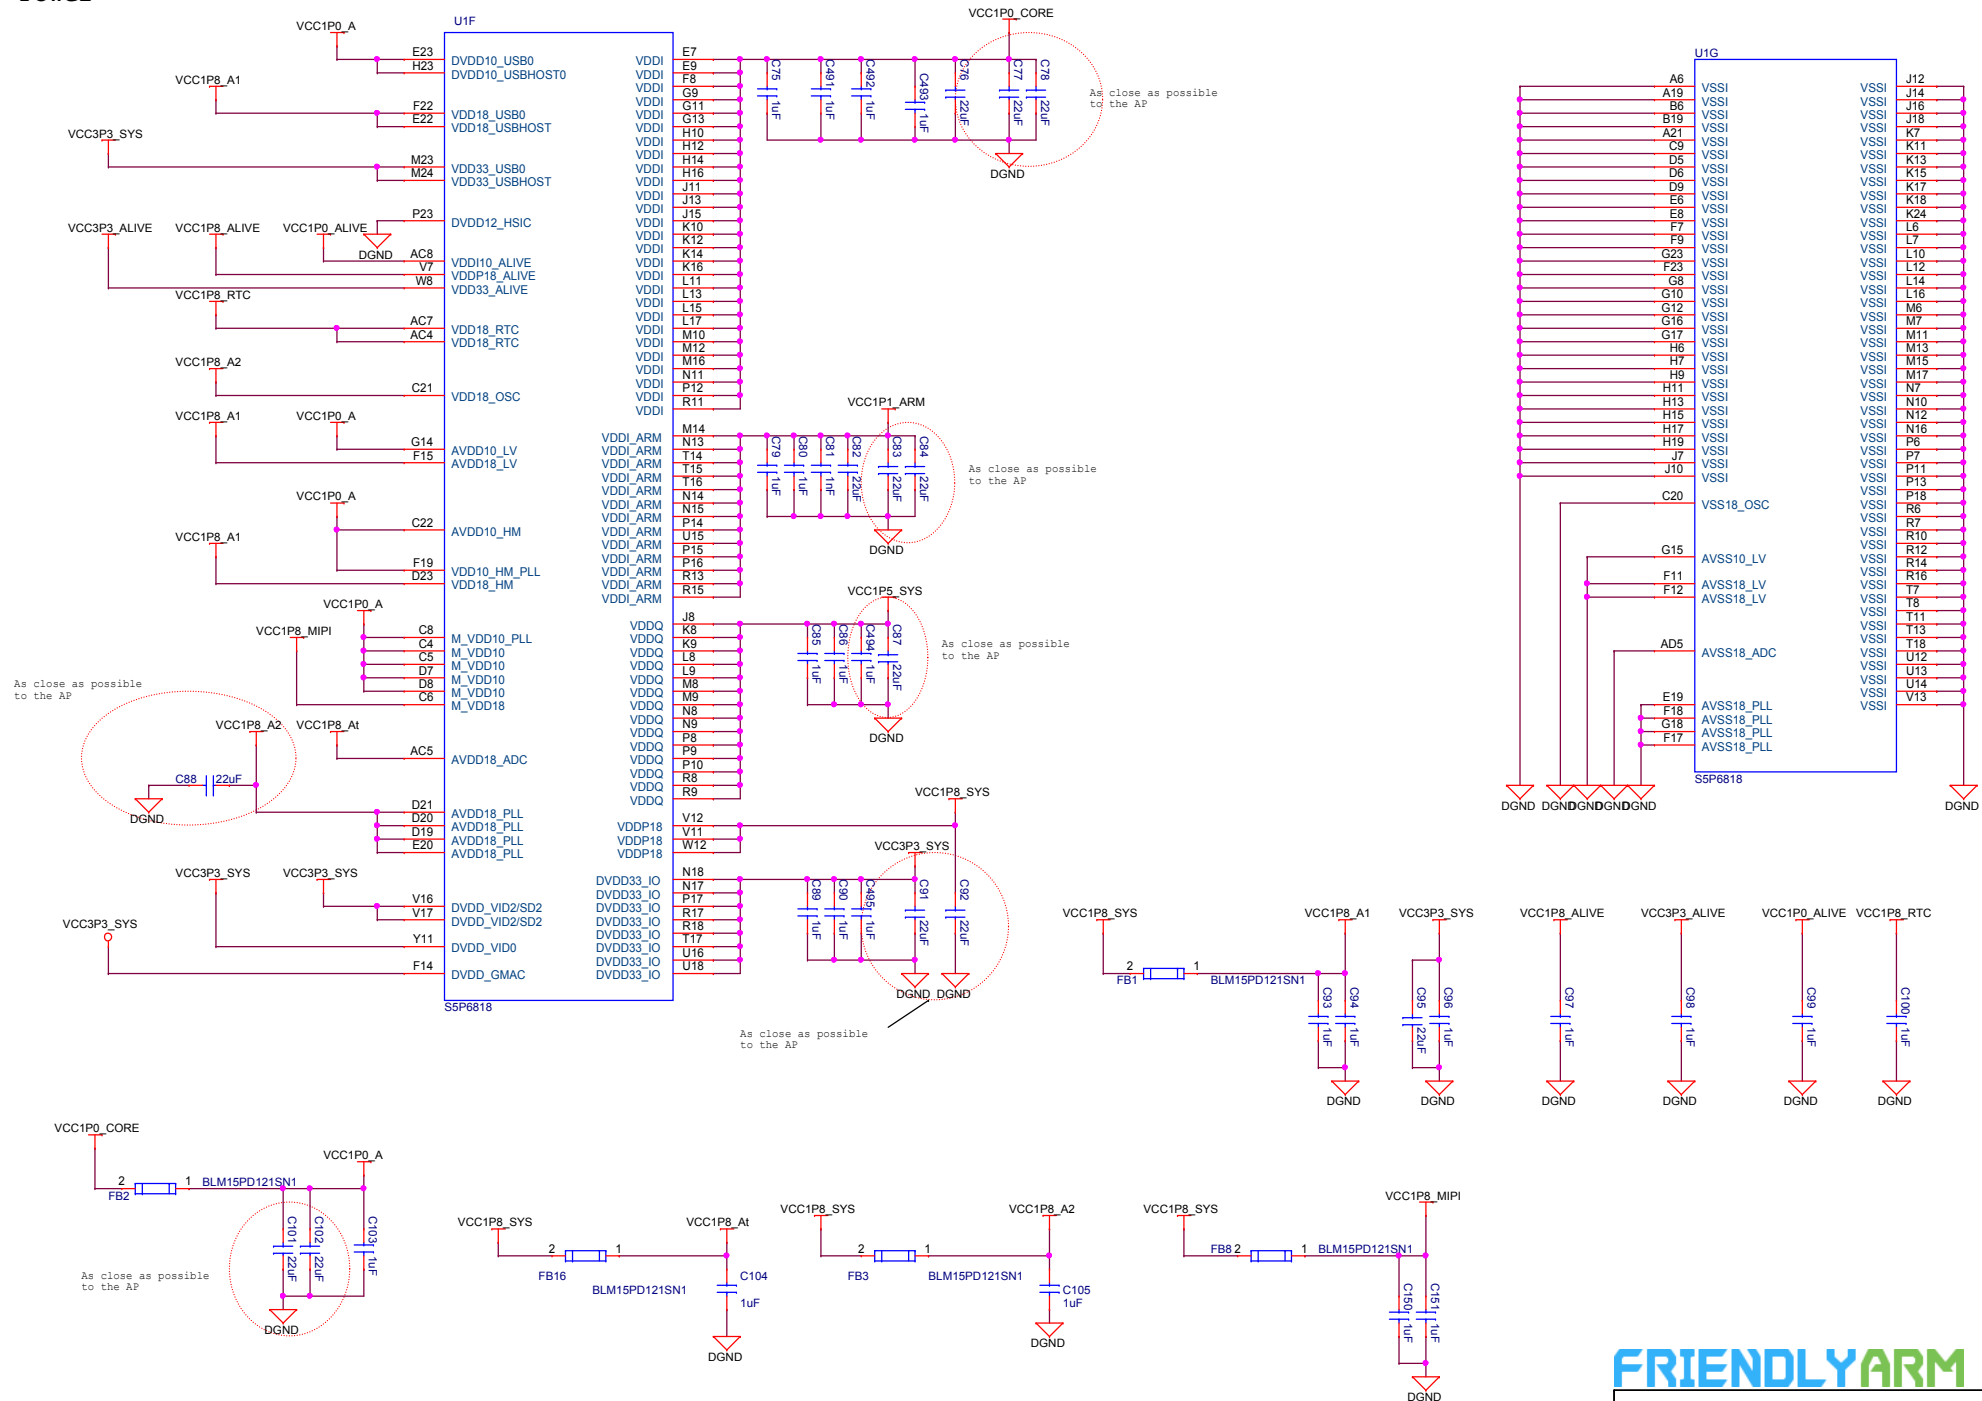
U1F

VCC1P0_A
E23 DVDD10_USB0
H23 DVDD10_USBHOST0
VCC1P8_A1
F22 VDD18_USB0
E22 VDD18_USBHOST
VCC3P3_SYS
M23 VDD33_USB0
M24 VDD33_USBHOST
P23 DVDD12_HSIC
VCC3P3_ALIVE VCC1P8_ALIVE VCC1P0_ALIVE
DGND AC8 VDDI10_ALIVE
V7 VDDP18_ALIVE
W8 VDD33_ALIVE
VCC1P8_RTC
AC7 VDD18_RTC
AC4 VDD18_RTC
VCC1P8_A2
C21 VDD18_OSC
VCC1P8_A1 VCC1P0_A
G14 AVDD10_LV
F15 AVDD18_LV
VCC1P0_A
C22 AVDD10_HM
VCC1P8_A1
F19 VDD10_HM_PLL
D23 VDD18_HM
VCC1P0_A
VCC1P8_MIPI
C8 M_VDD10_PLL
C4 M_VDD10
C5 M_VDD10
D7 M_VDD10
D8 M_VDD10
C6 M_VDD18
As close as possible to the AP
VCC1P8_A2 VCC1P8_At
AC5 AVDD18_ADC
C88 22uF
DGND
D21 AVDD18_PLL
D20 AVDD18_PLL
D19 AVDD18_PLL
E20 AVDD18_PLL
VCC3P3_SYS VCC3P3_SYS
V16 DVDD_VID2/SD2
V17 DVDD_VID2/SD2
VCC3P3_SYS
Y11 DVDD_VID0
F14 DVDD_GMAC
S5P6818

VDDI E7
VDDI E9
VDDI F8
VDDI G9
VDDI G11
VDDI G13
VDDI H10
VDDI H12
VDDI H14
VDDI H16
VDDI J11
VDDI J13
VDDI J15
VDDI K10
VDDI K12
VDDI K14
VDDI K16
VDDI L11
VDDI L13
VDDI L15
VDDI L17
VDDI M10
VDDI M12
VDDI M16
VDDI N11
VDDI P12
VDDI R11
VDDI_ARM M14
VDDI_ARM N13
VDDI_ARM T14
VDDI_ARM T15
VDDI_ARM T16
VDDI_ARM N14
VDDI_ARM N15
VDDI_ARM P14
VDDI_ARM U15
VDDI_ARM P15
VDDI_ARM P16
VDDI_ARM R13
VDDI_ARM R15
VDDQ J8
VDDQ K8
VDDQ K9
VDDQ L8
VDDQ L9
VDDQ M8
VDDQ M9
VDDQ N8
VDDQ N9
VDDQ P8
VDDQ P9
VDDQ P10
VDDQ R8
VDDQ R9
VDDP18 V12
VDDP18 V11
VDDP18 W12
DVDD33_IO N18
DVDD33_IO N17
DVDD33_IO P17
DVDD33_IO R17
DVDD33_IO R18
DVDD33_IO T17
DVDD33_IO U16
DVDD33_IO U18

VCC1P0_CORE
C75 1uF C491 1uF C492 1uF C493 1uF C76 22uF C77 22uF C78 22uF
DGND
As close as possible to the AP
VCC1P1_ARM
C79 1uF C80 1uF C81 1nF C82 22uF C83 22uF C84 22uF
DGND
As close as possible to the AP
VCC1P5_SYS
C85 1uF C86 1uF C494 1uF C87 22uF
DGND
As close as possible to the AP
VCC1P8_SYS
VCC3P3_SYS
C89 1uF C90 1uF C495 1uF C91 22uF C92 22uF
DGND DGND
As close as possible to the AP

U1G
A6 A19 B6 B19 A21 C9 D5 D6 D9 E6 E8 F7 F9 G23 F23 G8 G10 G12 G16 G17 H6 H7 H9 H11 H13 H15 H17 H19 J7 J10 VSSI
C20 VSS18_OSC
G15 AVSS10_LV
F11 AVSS18_LV
F12 AVSS18_LV
AD5 AVSS18_ADC
E19 AVSS18_PLL
F18 AVSS18_PLL
G18 AVSS18_PLL
F17 AVSS18_PLL
VSSI J12 J14 J16 J18 K7 K11 K13 K15 K17 K18 K24 L6 L7 L10 L12 L14 L16 M6 M7 M11 M13 M15 M17 N7 N10 N12 N16 P6 P7 P11 P13 P18 R6 R7 R10 R12 R14 R16 T7 T8 T11 T13 T18 U12 U13 U14 V13
S5P6818
DGND DGND DGND DGND DGND DGND DGND

VCC1P8_SYS VCC1P8_A1 VCC3P3_SYS VCC1P8_ALIVE VCC3P3_ALIVE VCC1P0_ALIVE VCC1P8_RTC
2 FB1 1 BLM15PD121SN1
C93 1uF C94 1uF C95 22uF C96 1uF C97 1uF C98 1uF C99 1uF C100 1uF
DGND DGND DGND DGND DGND DGND

VCC1P0_CORE
2 FB2 1 BLM15PD121SN1 VCC1P0_A
C101 22uF C102 22uF C103 1uF
As close as possible to the AP
DGND

VCC1P8_SYS 2 FB16 1 BLM15PD121SN1 VCC1P8_At C104 1uF DGND
VCC1P8_SYS 2 FB3 1 BLM15PD121SN1 VCC1P8_A2 C105 1uF DGND
VCC1P8_SYS FB8 2 1 BLM15PD121SN1 VCC1P8_MIPI C150 1uF C151 1uF DGND

FRIENDLYARM